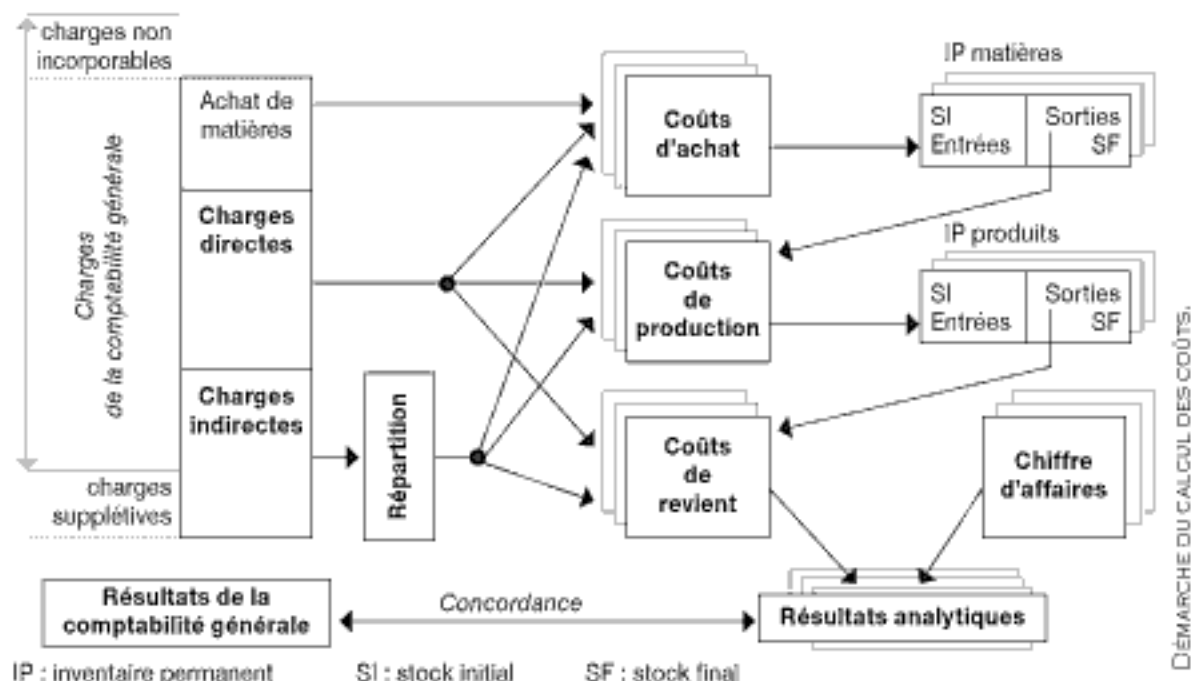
charges non incorporables

Charges de la comptabilité générale

charges supplétives

Achat de matières

Charges directes

Charges indirectes

Répartition

Coûts d'achat

Coûts de production

Coûts de revient

IP matières

| SI Entrées | Sorties SF |
|---|---|

IP produits

| SI Entrées | Sorties SF |
|---|---|

Chiffre d'affaires

Résultats de la comptabilité générale

Concordance

Résultats analytiques

IP : inventaire permanent SI : stock initial SF : stock final

DÉMARCHE DU CALCUL DES COÛTS.